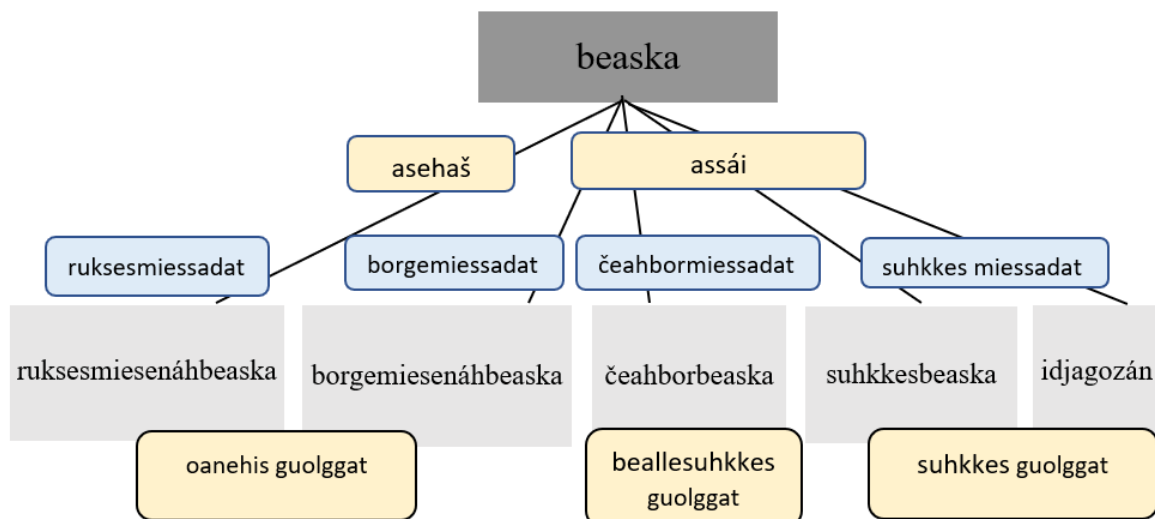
beaska

asehaš

assái

ruksesmiessadat

borgemiessadat

čeahbormiessadat

suhkkes miessadat

ruksesmiesenáhbeaska

borgemiesenáhbeaska

čeahborbeaska

suhkkesbeaska

idjagozán

oanehis guolggat

beallesuhkkes guolggat

suhkkes guolggat